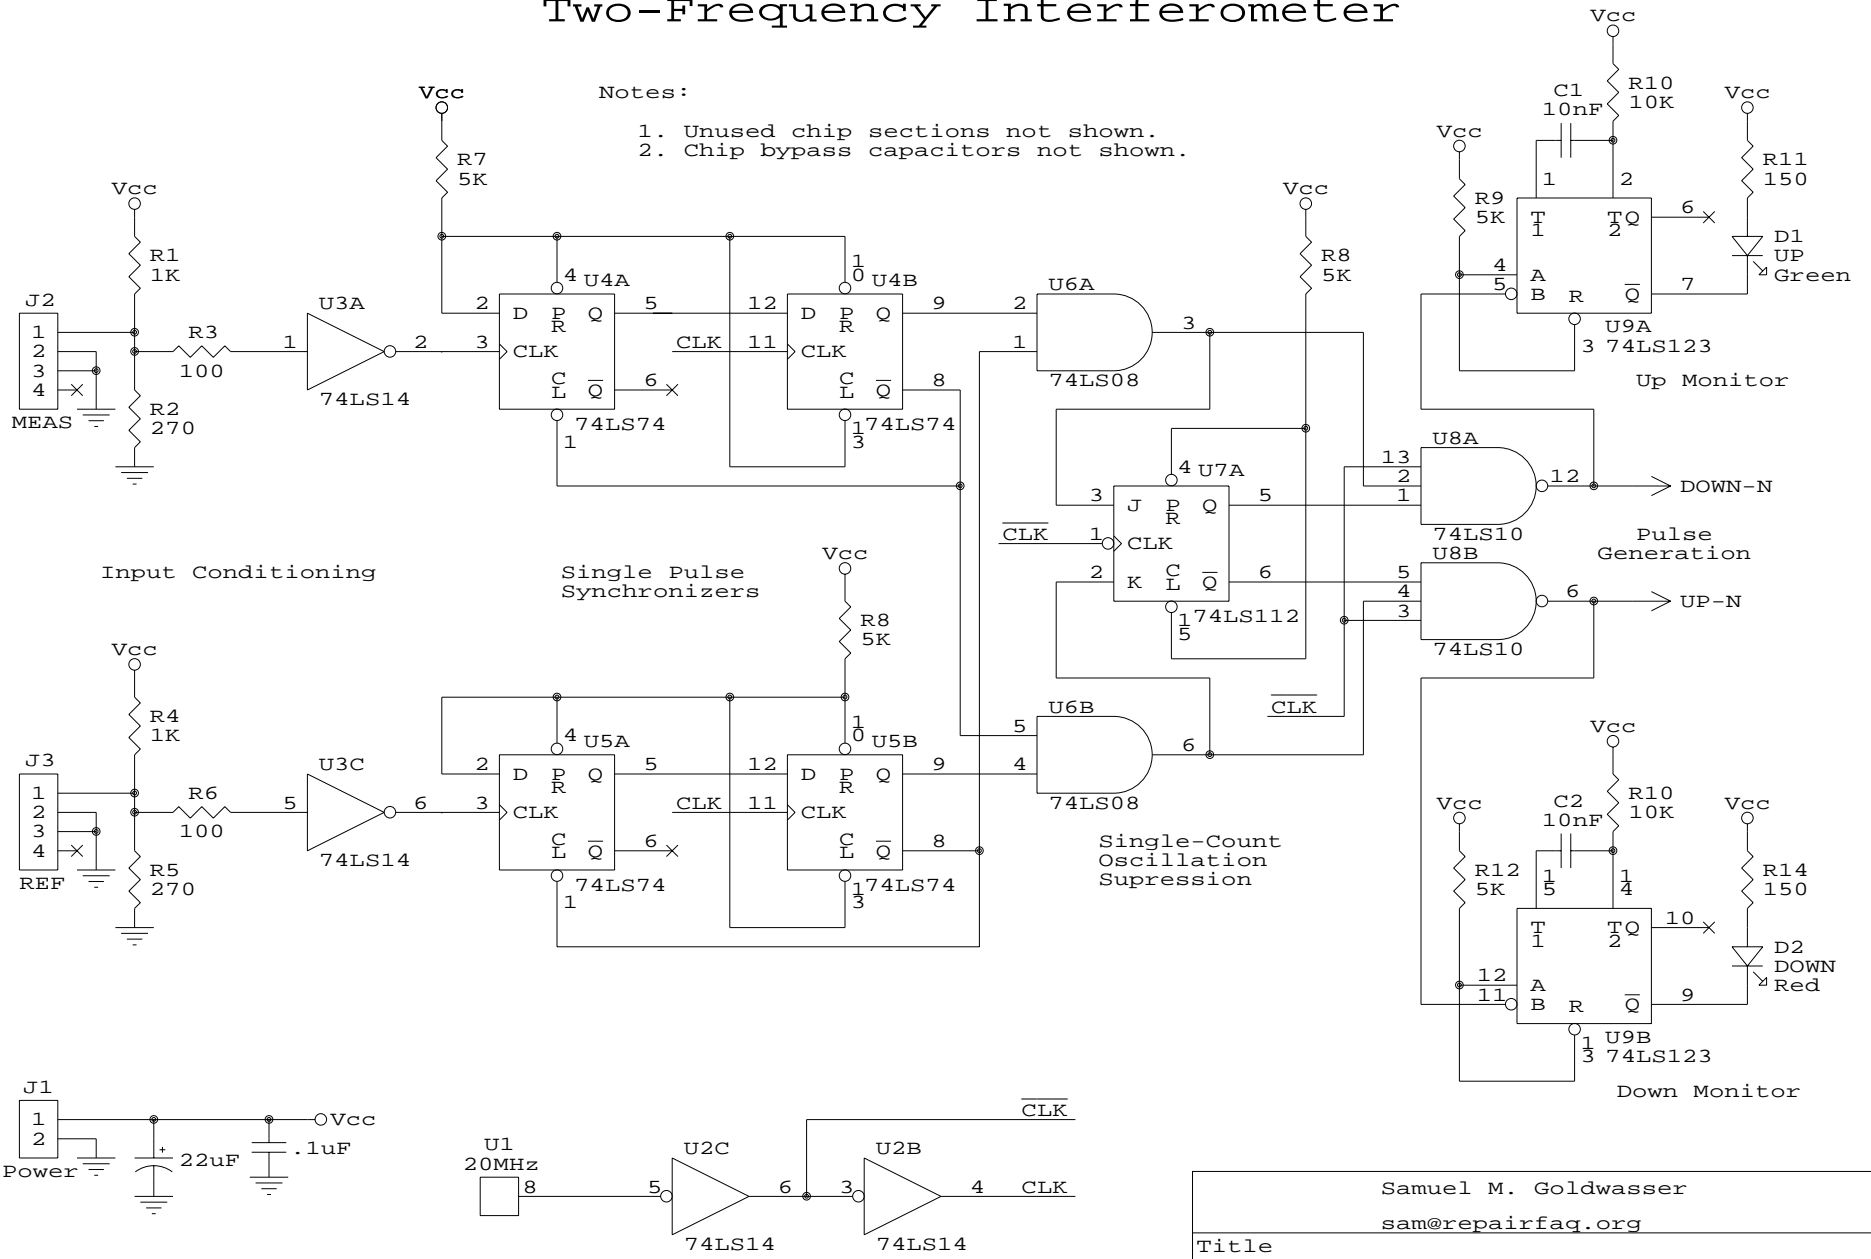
Two-Frequency Interferometer

Notes:

1. Unused chip sections not shown.
2. Chip bypass capacitors not shown.

Vcc
R1
1K
J2
1
2
3
4
MEAS
R3
100
R2
270
U3A
1
2
74LS14

Vcc
R7
5K
2
D PR Q
5
3
CLK
CL $\overline{Q}$
6
4
U4A
1
74LS74

12
D PR Q
9
CLK
11
CLK
CL $\overline{Q}$
8
10
U4B
13
74LS74

U6A
2
1
3
74LS08

Vcc
R8
5K

U7A
4
3
J PR Q
5
$\overline{CLK}$
1
CLK
2
K CL $\overline{Q}$
6
15
74LS112

U8A
13
2
1
12
DOWN-N
74LS10
Pulse Generation

U8B
5
4
3
6
UP-N
74LS10

$\overline{CLK}$

Vcc
C1
10nF
R10
10K
Vcc
R9
5K
1
2
T1 TQ2
6
Vcc
R11
150
D1
UP
Green
4
5
A
B
R
$\overline{Q}$
7
U9A
3
74LS123
Up Monitor

Input Conditioning

Single Pulse Synchronizers

Vcc
R4
1K
J3
1
2
3
4
REF
R6
100
R5
270
U3C
5
6
74LS14

Vcc
R8
5K
2
D PR Q
5
3
CLK
CL $\overline{Q}$
6
4
U5A
1
74LS74

12
D PR Q
9
CLK
11
CLK
CL $\overline{Q}$
8
10
U5B
13
74LS74

U6B
5
4
6
74LS08

Single-Count Oscillation Supression

Vcc
C2
10nF
R10
10K
Vcc
R12
5K
15
14
T1 TQ2
10
Vcc
R14
150
D2
DOWN
Red
12
11
A
B
R
$\overline{Q}$
9
U9B
13
74LS123
Down Monitor

J1
1
2
Power
22uF
.1uF
Vcc

U1
20MHz
8
U2C
5
6
74LS14
U2B
3
4
74LS14
$\overline{CLK}$
CLK

Samuel M. Goldwasser
sam@repairfaq.org
Title